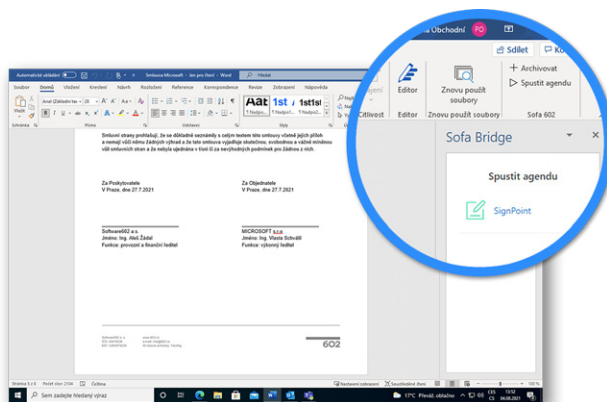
Automatické ukládání Smlouva Microsoft • Jen pro čtení • Word Hledat

Obchodní PO

Soubor Domů Vložení Kreslení Návrh Rozložení Reference Korespondence Revize Zobrazení Nápověda

Sdílet Ko

Arial (Základní te 20

Vložit

Schránka Písmo Odstavec Styly

AaB 1st 1st1st

¶ Nadpis... ¶ Nadpis1... ¶ Nadpis2...

Editor

Znovu použít soubory

Archivovat

Spustit agendu

Citlivost Editor Znovu použít soubory Sofa 602

Sofa Bridge

Spustit agendu

SignPoint

Smluvní strany prohlašují, že se důkladně seznámily s celým textem této smlouvy včetně jejích příloh a nemají vůči němu žádných výhrad a že tato smlouva vyjadřuje skutečnou, svobodnou a vážnou mínění vůli smluvních stran a že nebyla ujednána v tísni či za nevýhodných podmínek pro žádnou z nich.

Za Poskytovatele
V Praze, dne 27.7.2021

Za Objednatele
V Praze, dne 27.7.2021

Software602 a.s.
Jméno: Ing. Aleš Žádný
Funkce: provozní a finanční ředitel

MICROSOFT s.r.o.
Jméno: Ing. Vlasta Schválil
Funkce: výkonný ředitel

602

Stránka 5 z 6 Počet slov: 2194 Čeština

Nastavení zobrazení Soustředění

Sem zadejte hledaný výraz

17°C Převážně oblačno CES 13:52 04.08.2021